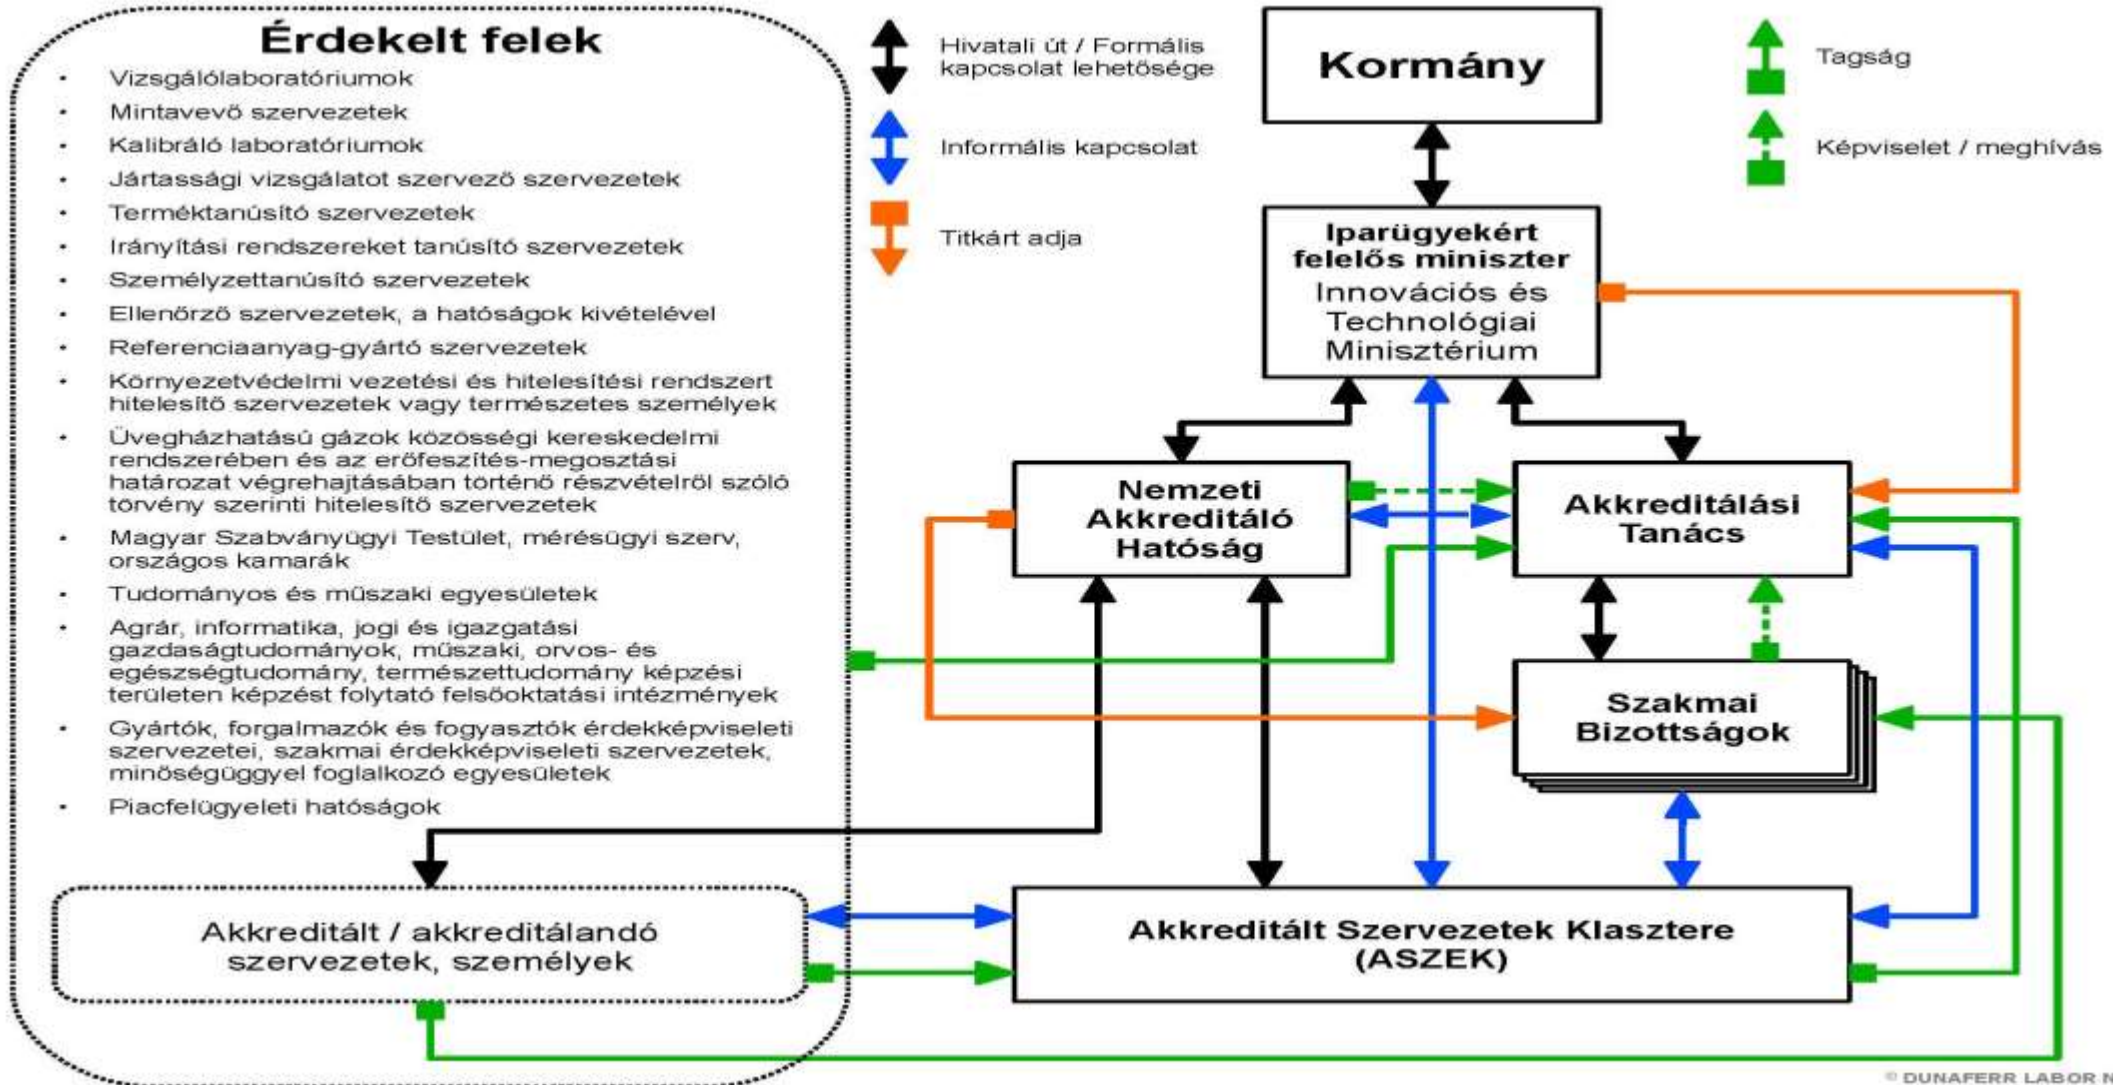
Érdekelt felek

- Vizsgálólaboratóriumok
- Mintavevő szervezetek
- Kalibráló laboratóriumok
- Jártassági vizsgálatot szervező szervezetek
- Terméktanúsító szervezetek
- Irányítási rendszereket tanúsító szervezetek
- Személyzettanúsító szervezetek
- Ellenőrző szervezetek, a hatóságok kivételével
- Referenciaanyag-gyártó szervezetek
- Környezetvédelmi vezetési és hitelesítési rendszert hitelesítő szervezetek vagy természetes személyek
- Üvegházhatású gázok közösségi kereskedelmi rendszerében és az erőfeszítés-megosztási határozat végrehajtásában történő részvételről szóló törvény szerinti hitelesítő szervezetek
- Magyar Szabványügyi Testület, mérésügyi szerv, országos kamarák
- Tudományos és műszaki egyesületek
- Agrár, informatika, jogi és igazgatási gazdaságtudományok, műszaki, orvos- és egészségtudomány, természettudomány képzési területen képzést folytató felsőoktatási intézmények
- Gyártók, forgalmazók és fogyasztók érdekképviseleti szervezetei, szakmai érdekképviseleti szervezetek, minőségüggyel foglalkozó egyesületek
- Piacfelügyeleti hatóságok

Hivatali út / Formális kapcsolat lehetősége

Informális kapcsolat

Titkárt adja

Kormány

Tagság

Képviselet / meghívás

Iparügyekért felelős miniszter
Innovációs és Technológiai Minisztérium

Nemzeti Akkreditáló Hatóság

Akkreditálási Tanács

Szakmai Bizottságok

Akkreditált / akkreditálandó szervezetek, személyek

Akkreditált Szervezetek Klasztere (ASZEK)

© DUNAFERR LABOR N